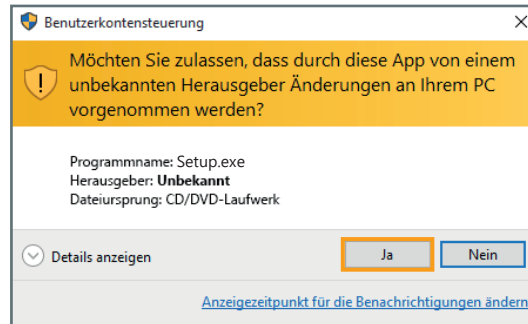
Benutzerkontensteuerung

Möchten Sie zulassen, dass durch diese App von einem unbekannten Herausgeber Änderungen an Ihrem PC vorgenommen werden?

Programmname: Setup.exe
Herausgeber: **Unbekannt**
Dateiursprung: CD/DVD-Laufwerk

Details anzeigen

Ja

Nein

Anzeigezeitpunkt für die Benachrichtigungen ändern